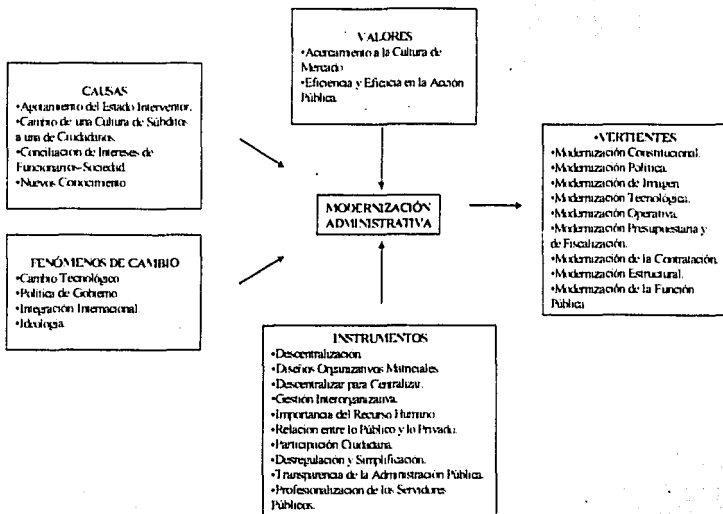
VALORES
•Acercamiento a la Cultura de Mercado
•Eficiencia y Eficacia en la Acción Pública.

CAUSAS
•Agotamiento del Estado Interventor.
•Cambio de una Cultura de Súbditos a una de Ciudadanos.
•Conciliación de Intereses de Funcionarios-Sociedad.
•Nuevos Conocimiento

MODERNIZACIÓN ADMINISTRATIVA

•VERTIENTES
•Modernización Constitucional.
•Modernización Política.
•Modernización de Imagen.
•Modernización Tecnológica.
•Modernización Operativa.
•Modernización Presupuestaria y de Fiscalización.
•Modernización de la Contratación.
•Modernización Estructural.
•Modernización de la Función Pública.

FENÓMENOS DE CAMBIO
•Cambio Tecnológico
•Política de Gobierno
•Integración Internacional
•Ideología

INSTRUMENTOS
•Descentralización.
•Diseños Organizativos Materiales.
•Descentralizar para Centralizar.
•Gestión Interorganizativa.
•Importancia del Recurso Humano.
•Relación entre lo Público y lo Privado.
•Participación Ciudadana.
•Desregulación y Simplificación.
•Transparencia de la Administración Pública.
•Profesionalización de los Servidores Públicos.